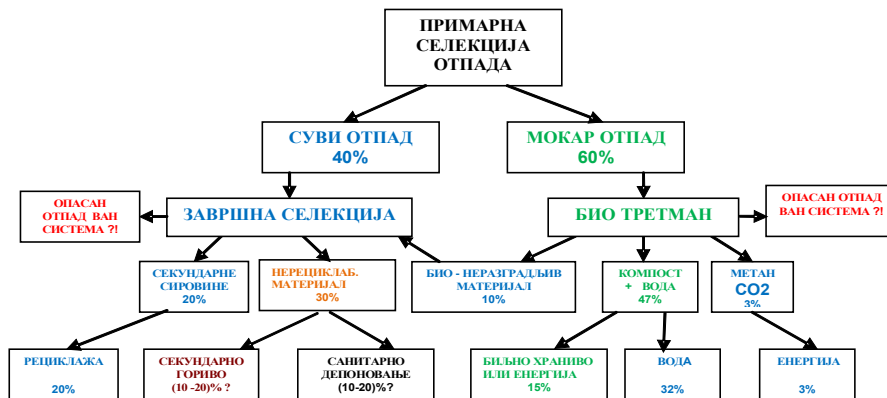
ПРИМАРНА СЕЛЕКЦИЈА ОТПАДА

СУВИ ОТПАД
40%

МОКАР ОТПАД
60%

ОПАСАН ОТПАД ВАН СИСТЕМА ?!

ЗАВРШНА СЕЛЕКЦИЈА

БИО ТРЕТМАН

ОПАСАН ОТПАД ВАН СИСТЕМА ?!

СЕКУНДАРНЕ СИРОВИНЕ
20%

НЕРЕЦИКЛАБ. МАТЕРИЈАЛ
30%

БИО - НЕРАЗГРАДЉИВ МАТЕРИЈАЛ
10%

КОМПОСТ + ВОДА
47%

МЕТАН
$CO_2$
3%

РЕЦИКЛАЖА
20%

СЕКУНДАРНО ГОРИВО
(10 -20)% ?

САНИТАРНО ДЕПОНОВАЊЕ
(10-20)%?

БИЉНО ХРАНИВО ИЛИ ЕНЕРГИЈА
15%

ВОДА
32%

ЕНЕРГИЈА
3%